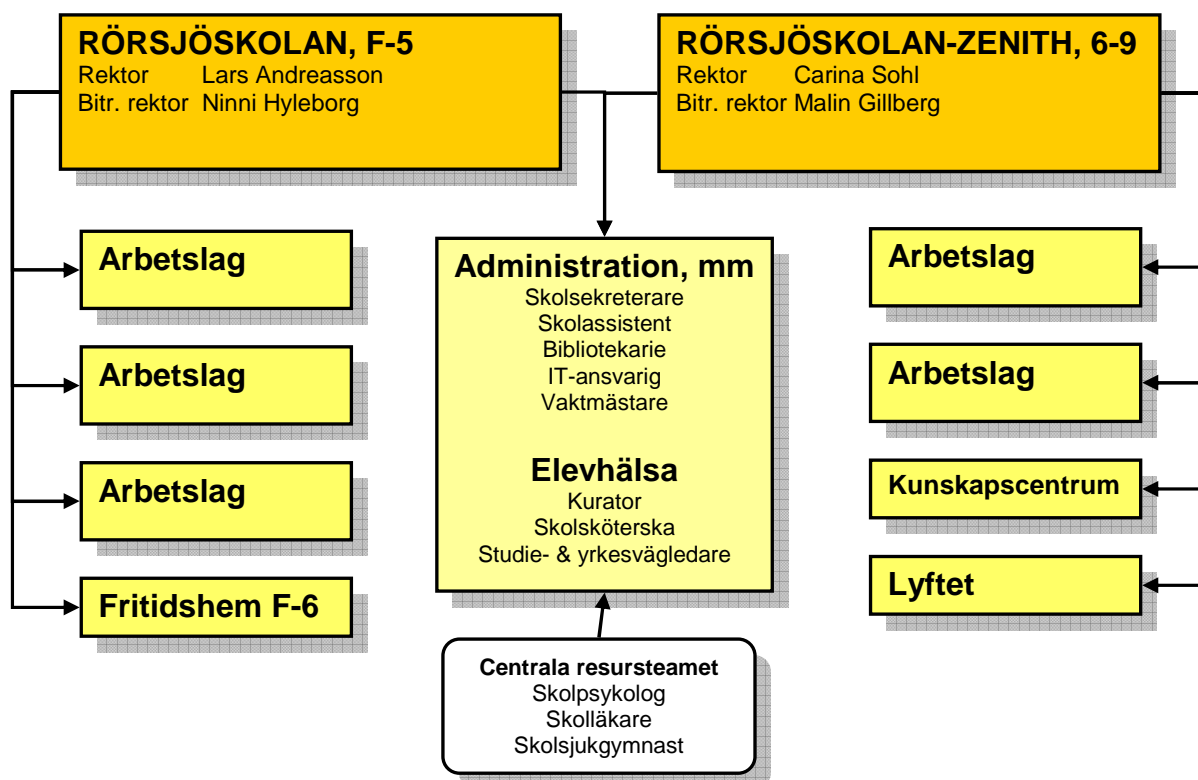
RÖRSJÖSKOLAN, F-5
Rektor Lars Andreasson
Bitr. rektor Ninni Hyleborg

RÖRSJÖSKOLAN-ZENITH, 6-9
Rektor Carina Sohl
Bitr. rektor Malin Gillberg

Arbetslag

Arbetslag

Arbetslag

Fritidshem F-6

Administration, mm
Skolsekreterare
Skolassistent
Bibliotekarie
IT-ansvarig
Vaktmästare

Elevhälsa
Kurator
Skolsköterska
Studie- & yrkesvägledare

Centrala resursteamet
Skolpsykolog
Skolläkare
Skolsjukgymnast

Arbetslag

Arbetslag

Kunskapscentrum

Lyftet